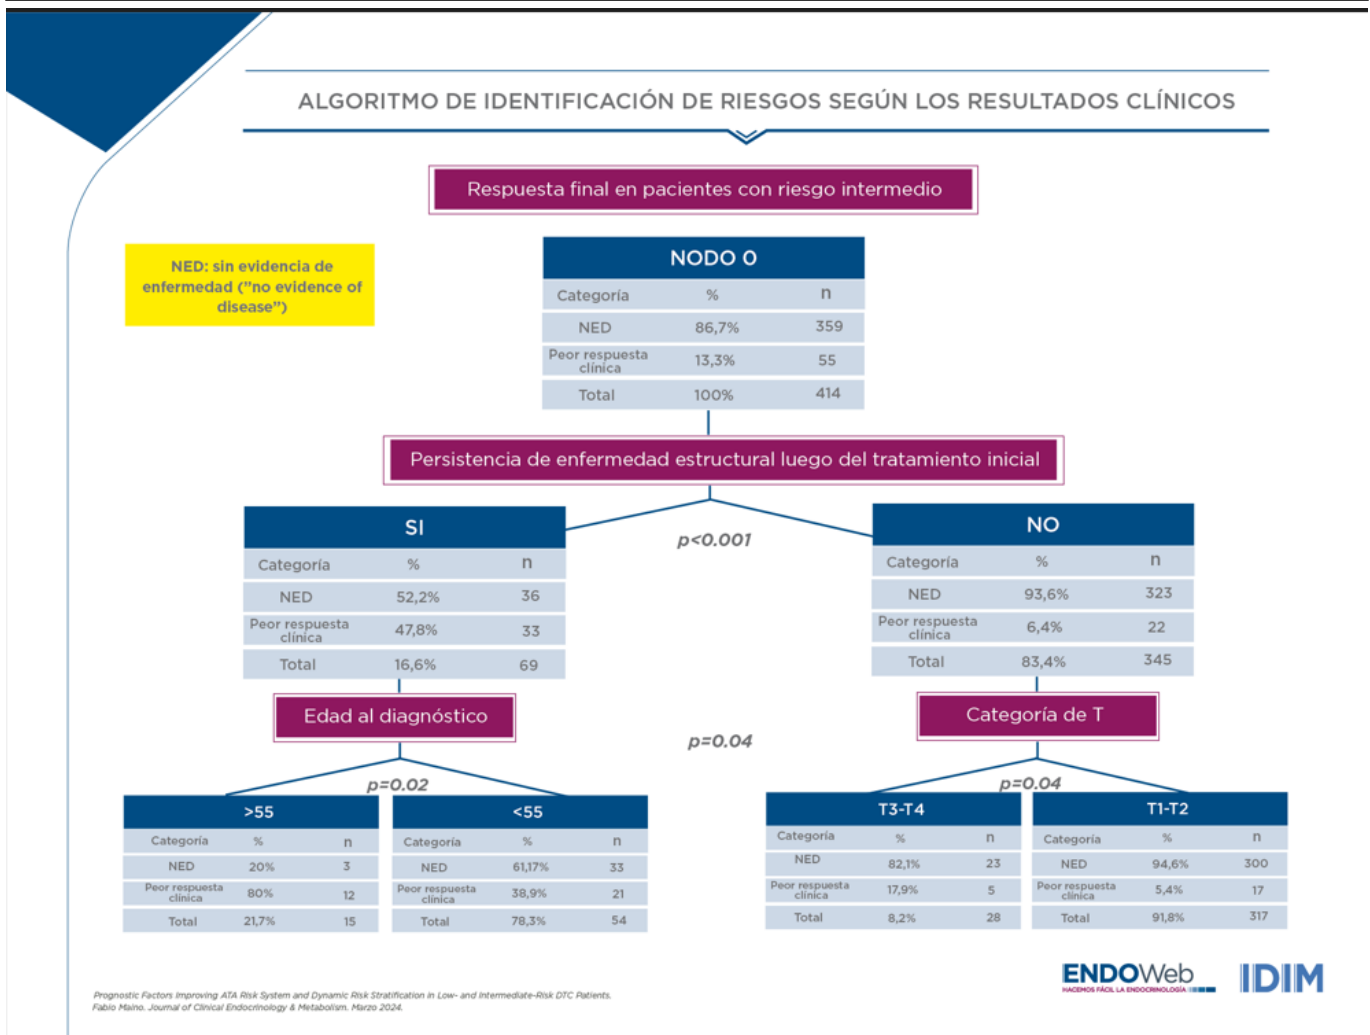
ALGORITMO DE IDENTIFICACIÓN DE RIESGOS SEGÚN LOS RESULTADOS CLÍNICOS

Respuesta final en pacientes con riesgo intermedio

NED: sin evidencia de enfermedad ("no evidence of disease")

NODO 0

| Categoría | % | n |
|---|---|---|
| NED | 86,7% | 359 |
| Peor respuesta clínica | 13,3% | 55 |
| Total | 100% | 414 |

Persistencia de enfermedad estructural luego del tratamiento inicial

p<0.001

SI

| Categoría | % | n |
|---|---|---|
| NED | 52,2% | 36 |
| Peor respuesta clínica | 47,8% | 33 |
| Total | 16,6% | 69 |

NO

| Categoría | % | n |
|---|---|---|
| NED | 93,6% | 323 |
| Peor respuesta clínica | 6,4% | 22 |
| Total | 83,4% | 345 |

Edad al diagnóstico

p=0.04

Categoría de T

p=0.02

>55

| Categoría | % | n |
|---|---|---|
| NED | 20% | 3 |
| Peor respuesta clínica | 80% | 12 |
| Total | 21,7% | 15 |

<55

| Categoría | % | n |
|---|---|---|
| NED | 61,17% | 33 |
| Peor respuesta clínica | 38,9% | 21 |
| Total | 78,3% | 54 |

p=0.04

T3-T4

| Categoría | % | n |
|---|---|---|
| NED | 82,1% | 23 |
| Peor respuesta clínica | 17,9% | 5 |
| Total | 8,2% | 28 |

T1-T2

| Categoría | % | n |
|---|---|---|
| NED | 94,6% | 300 |
| Peor respuesta clínica | 5,4% | 17 |
| Total | 91,8% | 317 |

Prognostic Factors Improving ATA Risk System and Dynamic Risk Stratification in Low- and Intermediate-Risk DTC Patients. Fabio Maino. Journal of Clinical Endocrinology & Metabolism. Marzo 2024.

ENDOWeb HACEMOS FÁCIL LA ENDOCRINOLOGÍA

IDIM